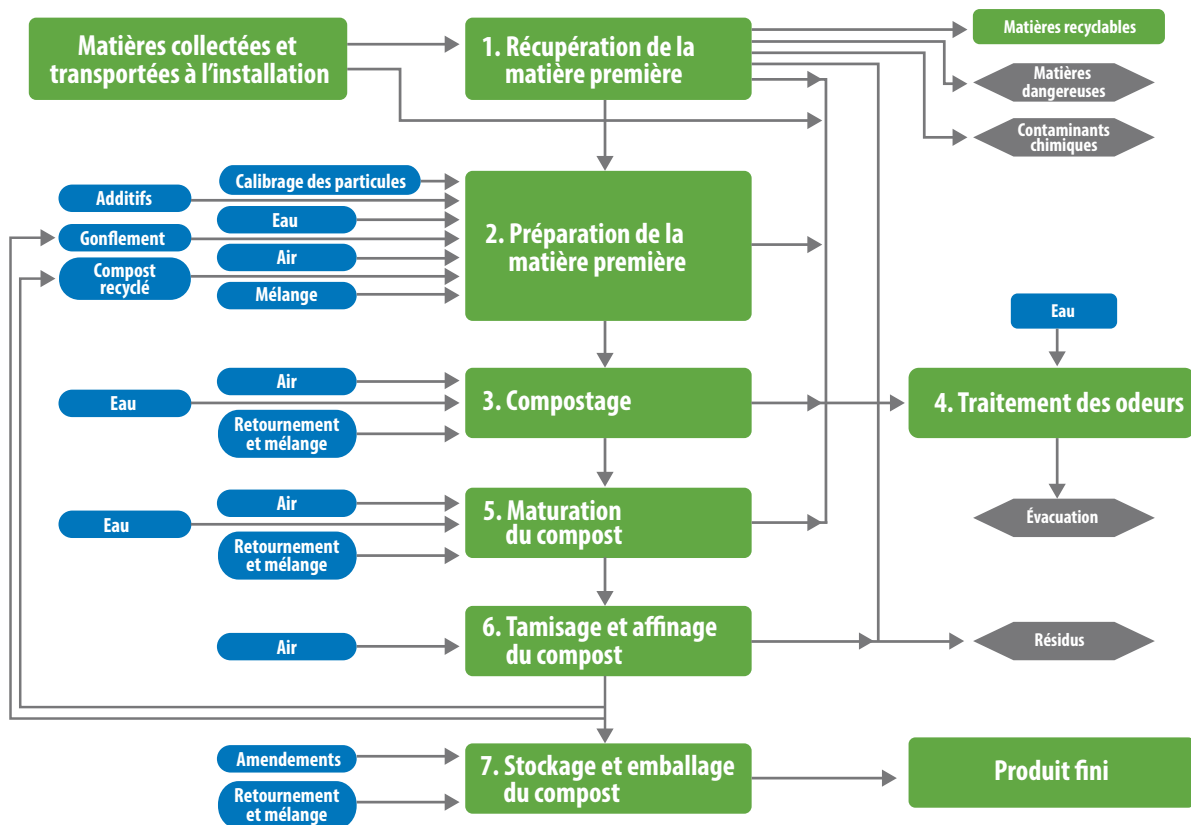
Matières collectées et transportées à l'installation

1. Récupération de la matière première

Matières recyclables

Matières dangereuses

Contaminants chimiques

Additifs

Calibrage des particules

Eau

Gonflement

Air

Compost recyclé

Mélange

2. Préparation de la matière première

Eau

Air

Eau

Retournement et mélange

3. Compostage

4. Traitement des odeurs

Évacuation

Air

Eau

Retournement et mélange

5. Maturation du compost

Air

6. Tamisage et affinage du compost

Résidus

Amendements

Retournement et mélange

7. Stockage et emballage du compost

Produit fini